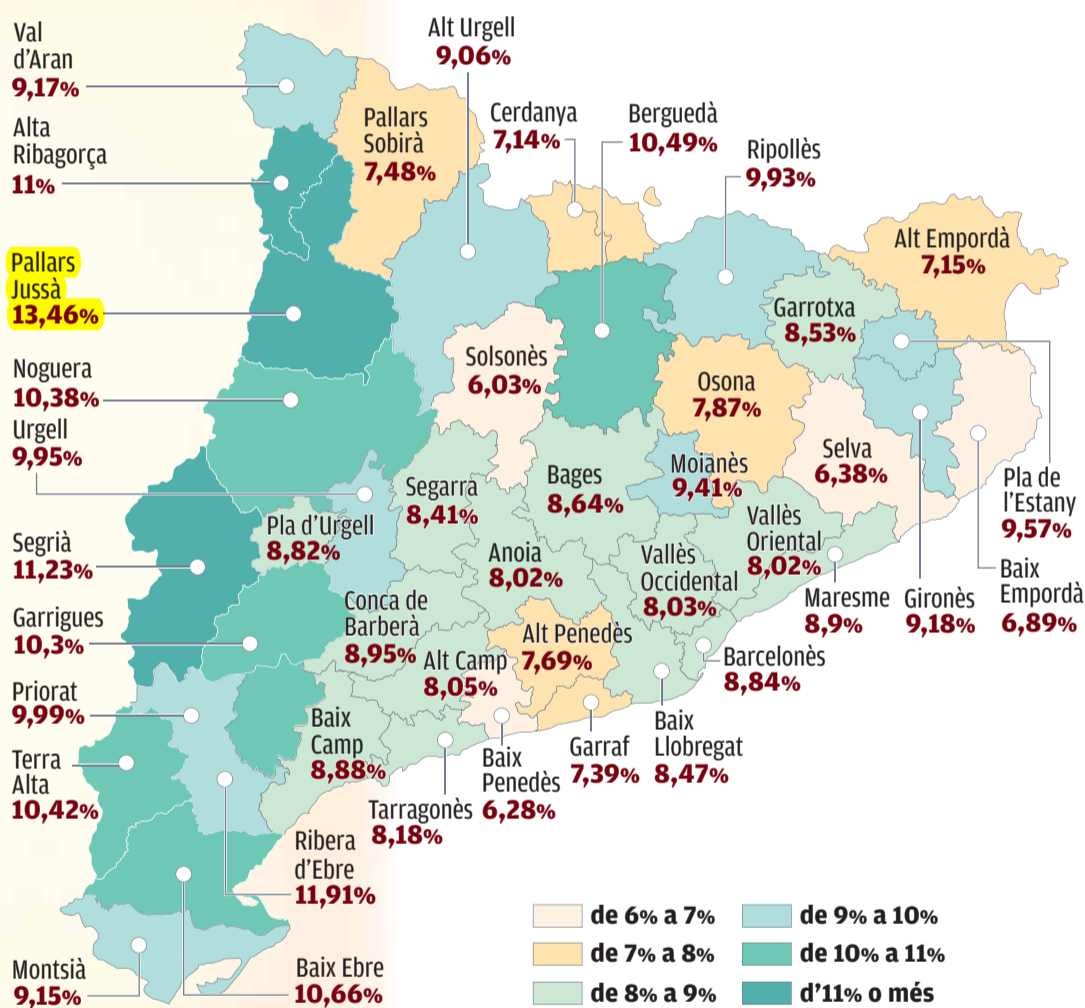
Val d'Aran
9,17%

Alta Ribagorça
11%

Pallars Jussà
13,46%

Noguera
10,38%

Urgell
9,95%

Segrià
11,23%

Garrigues
10,3%

Priorat
9,99%

Terra Alta
10,42%

Montsià
9,15%

Alt Urgell
9,06%

Pallars Sobirà
7,48%

Cerdanya
7,14%

Berguedà
10,49%

Ripollès
9,93%

Alt Empordà
7,15%

Garrotxa
8,53%

Solsonès
6,03%

Osona
7,87%

Selva
6,38%

Moianès
9,41%

Bages
8,64%

Segarra
8,41%

Pla d'Urgell
8,82%

Anoia
8,02%

Vallès Occidental
8,03%

Vallès Oriental
8,02%

Pla de l'Estany
9,57%

Baix Empordà
6,89%

Gironès
9,18%

Maresme
8,9%

Conca de Barberà
8,95%

Alt Penedès
7,69%

Alt Camp
8,05%

Barcelonès
8,84%

Baix Camp
8,88%

Baix Penedès
6,28%

Garraf
7,39%

Baix Llobregat
8,47%

Tarragonès
8,18%

Ribera d'Ebre
11,91%

Baix Ebre
10,66%

de 6% a 7%
de 7% a 8%
de 8% a 9%
de 9% a 10%
de 10% a 11%
d'11% o més